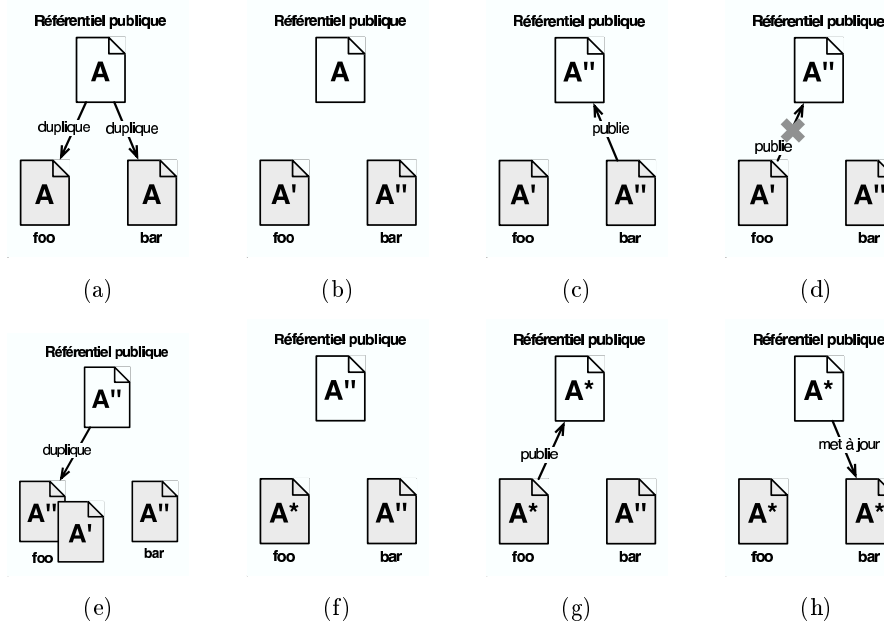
Référentiel publique

A

duplique duplique

A A

foo bar

(a)

Référentiel publique

A

A' A''

foo bar

(b)

Référentiel publique

A''

publie

A' A''

foo bar

(c)

Référentiel publique

A''

publie

A' A''

foo bar

(d)

Référentiel publique

A''

duplique

A'' A' A''

foo bar

(e)

Référentiel publique

A''

A* A''

foo bar

(f)

Référentiel publique

A*

publie

A* A''

foo bar

(g)

Référentiel publique

A*

met à jour

A* A*

foo bar

(h)